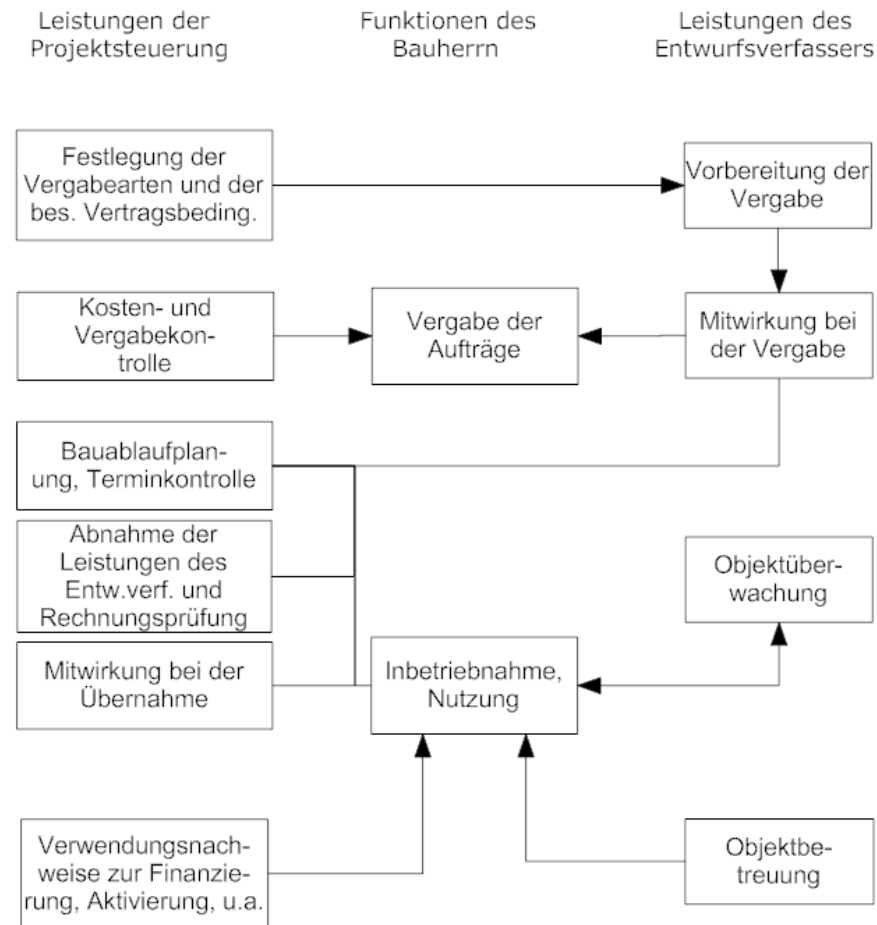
Leistungen der Projektsteuerung

Funktionen des Bauherrn

Leistungen des Entwurfsverfassers

Festlegung der Vergabearten und der bes. Vertragsbeding.

Vorbereitung der Vergabe

Kosten- und Vergabekontrolle

Vergabe der Aufträge

Mitwirkung bei der Vergabe

Bauablaufplanung, Terminkontrolle

Abnahme der Leistungen des Entw.verf. und Rechnungsprüfung

Objektüberwachung

Mitwirkung bei der Übernahme

Inbetriebnahme, Nutzung

Verwendungsnachweise zur Finanzierung, Aktivierung, u.a.

Objektbetreuung